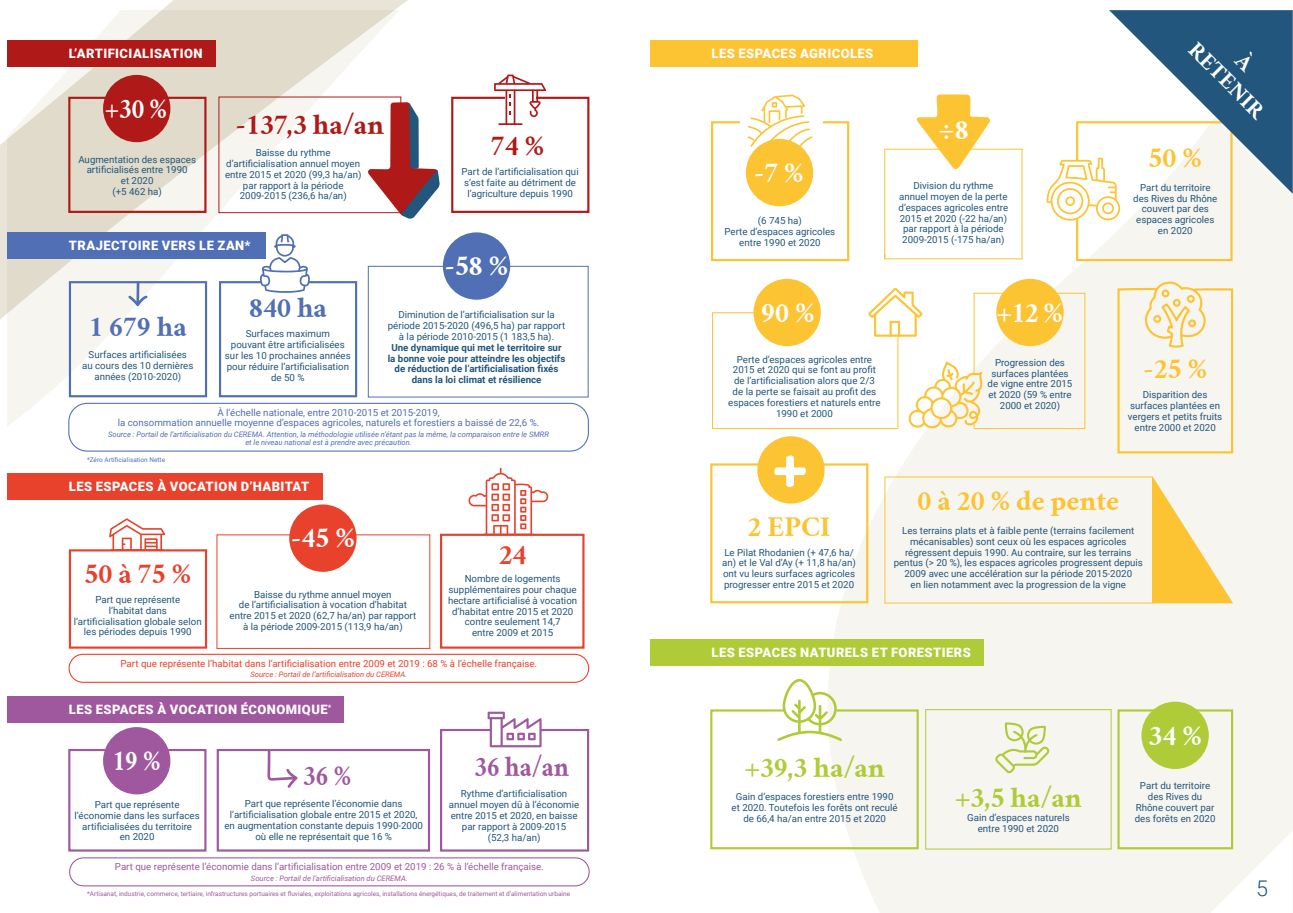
L'ARTIFICIALISATION

+30 %
Augmentation des espaces artificialisés entre 1990 et 2020 (+5 462 ha)

-137,3 ha/an
Baisse du rythme d'artificialisation annuel moyen entre 2015 et 2020 (99,3 ha/an) par rapport à la période 2009-2015 (236,6 ha/an)

74 %
Part de l'artificialisation qui s'est faite au détriment de l'agriculture depuis 1990

TRAJECTOIRE VERS LE ZAN*

1 679 ha
Surfaces artificialisées au cours des 10 dernières années (2010-2020)

840 ha
Surfaces maximum pouvant être artificialisées sur les 10 prochaines années pour réduire l'artificialisation de 50 %

-58 %
Diminution de l'artificialisation sur la période 2015-2020 (496,5 ha) par rapport à la période 2010-2015 (1 183,5 ha). Une dynamique qui met le territoire sur la bonne voie pour atteindre les objectifs de réduction de l'artificialisation fixés dans la loi climat et résilience

À l'échelle nationale, entre 2010-2015 et 2015-2019, la consommation annuelle moyenne d'espaces agricoles, naturels et forestiers a baissé de 22,6 %.
Source : Portail de l'artificialisation du CEREMA. Attention, la méthodologie utilisée n'étant pas la même, la comparaison entre le SMRR et le niveau national est à prendre avec précaution.

*Zéro Artificialisation Nette

LES ESPACES À VOCATION D'HABITAT

50 à 75 %
Part que représente l'habitat dans l'artificialisation globale selon les périodes depuis 1990

-45 %
Baisse du rythme annuel moyen de l'artificialisation à vocation d'habitat entre 2015 et 2020 (62,7 ha/an) par rapport à la période 2009-2015 (113,9 ha/an)

24
Nombre de logements supplémentaires pour chaque hectare artificialisé à vocation d'habitat entre 2015 et 2020 contre seulement 14,7 entre 2009 et 2015

Part que représente l'habitat dans l'artificialisation entre 2009 et 2019 : 68 % à l'échelle française.
Source : Portail de l'artificialisation du CEREMA.

LES ESPACES À VOCATION ÉCONOMIQUE*

19 %
Part que représente l'économie dans les surfaces artificialisées du territoire en 2020

36 %
Part que représente l'économie dans l'artificialisation globale entre 2015 et 2020, en augmentation constante depuis 1990-2000 où elle ne représentait que 16 %

36 ha/an
Rythme d'artificialisation annuel moyen dû à l'économie entre 2015 et 2020, en baisse par rapport à 2009-2015 (52,3 ha/an)

Part que représente l'économie dans l'artificialisation entre 2009 et 2019 : 26 % à l'échelle française.
Source : Portail de l'artificialisation du CEREMA.

*Artisanat, industrie, commerce, tertiaire, infrastructures portuaires et fluviales, exploitations agricoles, installations énergétiques, de traitement et d'alimentation urbaine

LES ESPACES AGRICOLES

À RETENIR

-7 %
(6 745 ha) Perte d'espaces agricoles entre 1990 et 2020

÷8
Division du rythme annuel moyen de la perte d'espaces agricoles entre 2015 et 2020 (-22 ha/an) par rapport à la période 2009-2015 (-175 ha/an)

50 %
Part du territoire des Rives du Rhône couvert par des espaces agricoles en 2020

90 %
Perte d'espaces agricoles entre 2015 et 2020 qui se font au profit de l'artificialisation alors que 2/3 de la perte se faisait au profit des espaces forestiers et naturels entre 1990 et 2000

+12 %
Progression des surfaces plantées de vigne entre 2015 et 2020 (59 % entre 2000 et 2020)

-25 %
Disparition des surfaces plantées en vergers et petits fruits entre 2000 et 2020

2 EPCI
Le Pilat Rhodanien (+ 47,6 ha/an) et le Val d'Ay (+ 11,8 ha/an) ont vu leurs surfaces agricoles progresser entre 2015 et 2020

0 à 20 % de pente
Les terrains plats et à faible pente (terrains facilement mécanisables) sont ceux où les espaces agricoles régressent depuis 1990. Au contraire, sur les terrains pentus (> 20 %), les espaces agricoles progressent depuis 2009 avec une accélération sur la période 2015-2020 en lien notamment avec la progression de la vigne

LES ESPACES NATURELS ET FORESTIERS

+39,3 ha/an
Gain d'espaces forestiers entre 1990 et 2020. Toutefois les forêts ont reculé de 66,4 ha/an entre 2015 et 2020

+3,5 ha/an
Gain d'espaces naturels entre 1990 et 2020

34 %
Part du territoire des Rives du Rhône couvert par des forêts en 2020

5